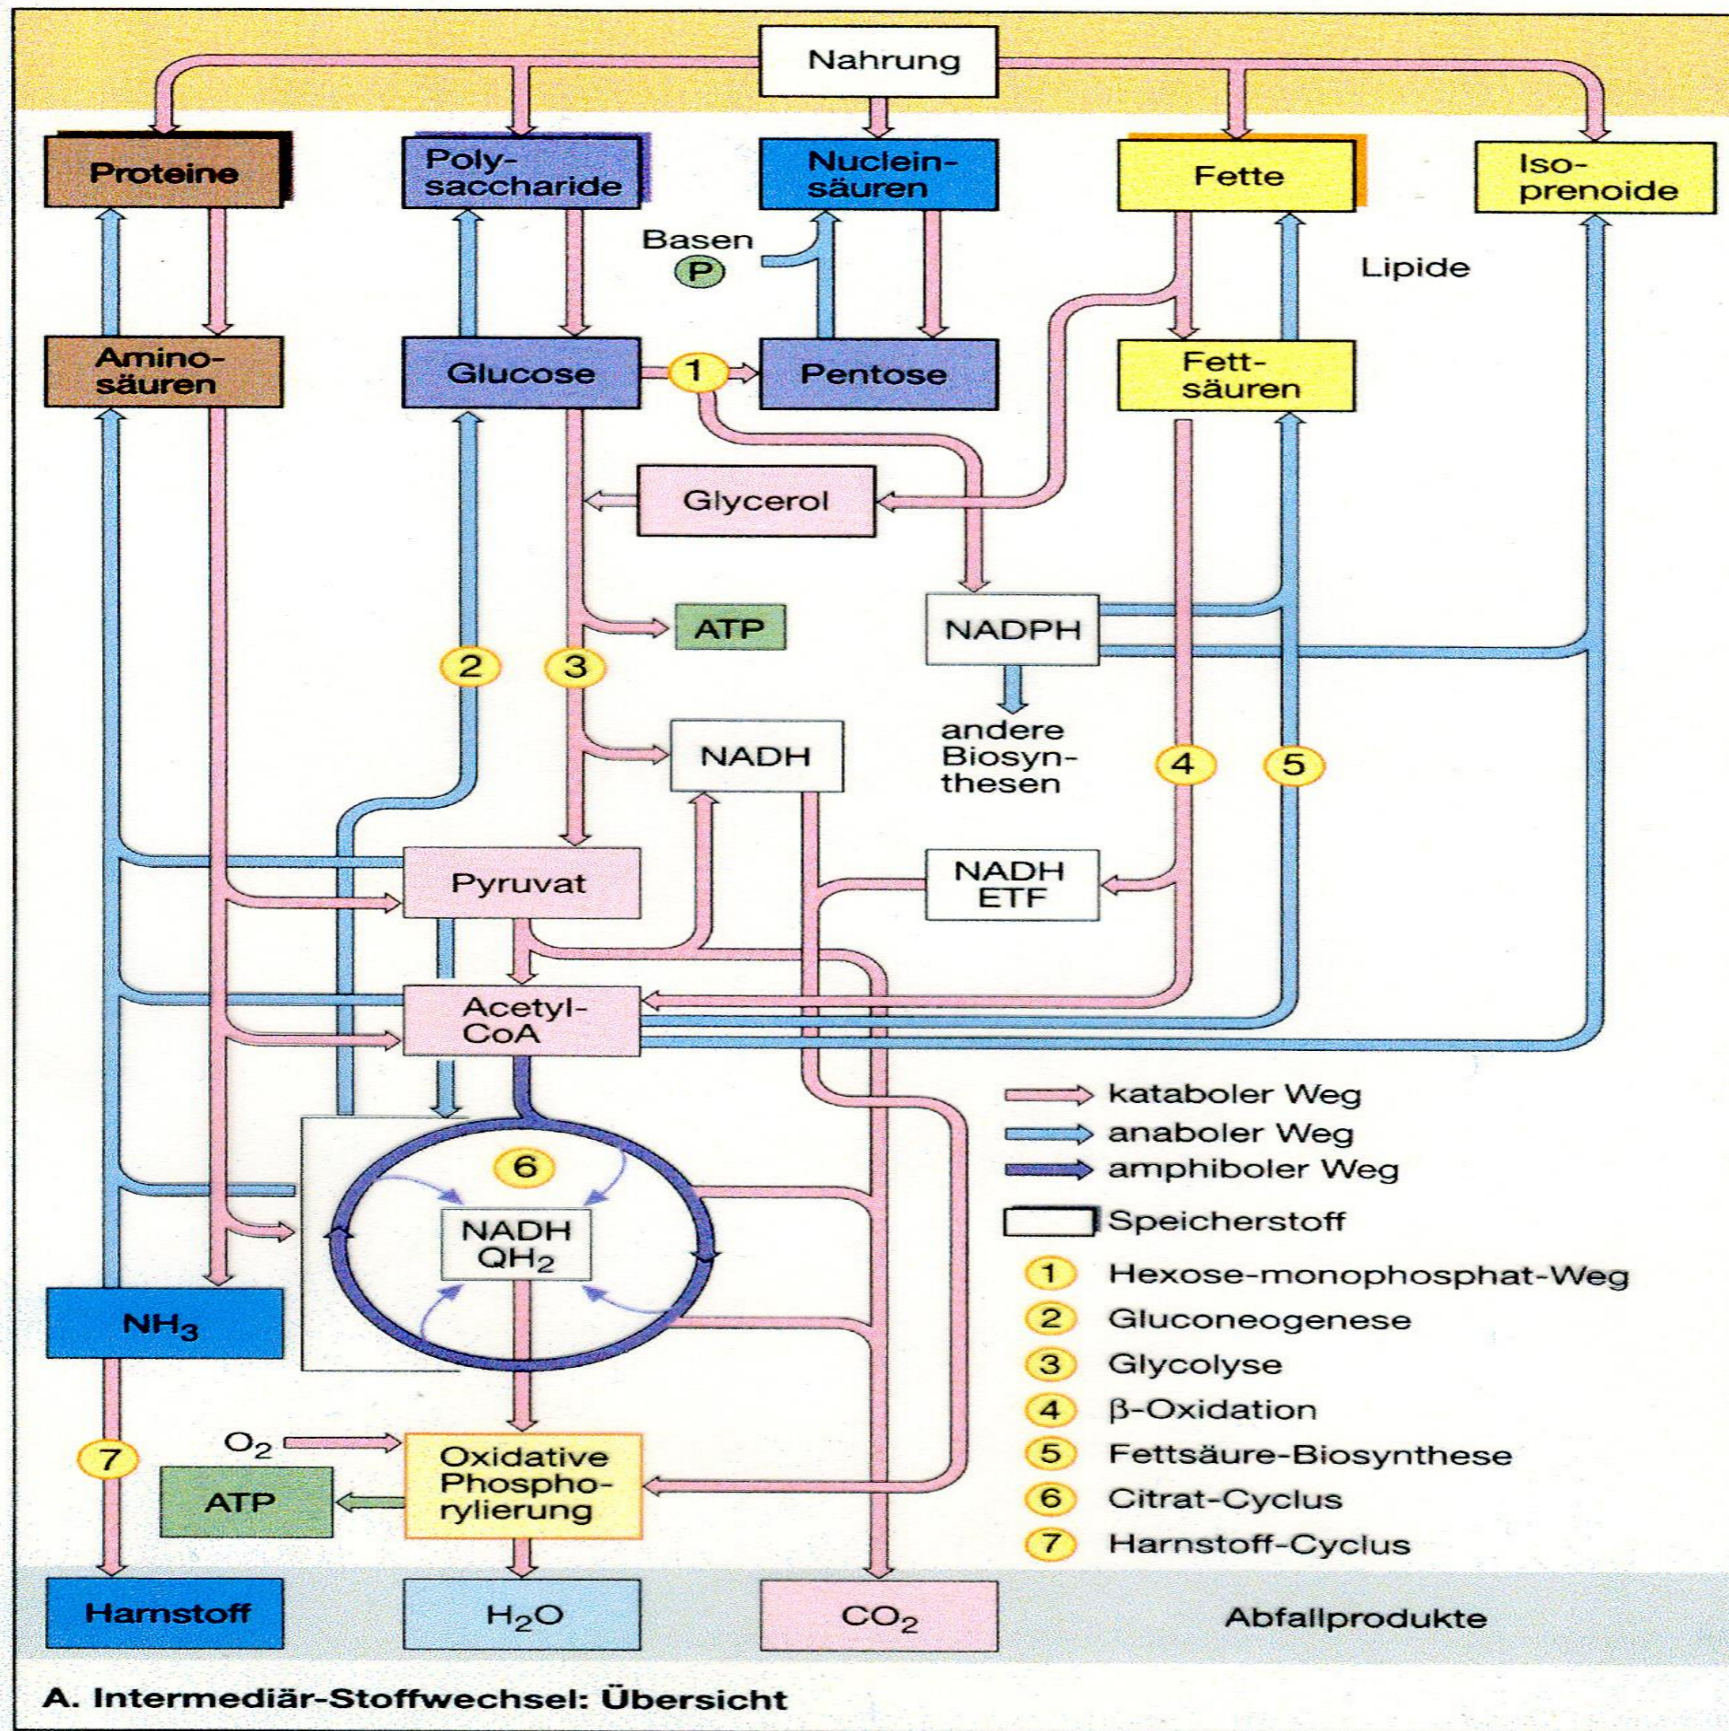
Nahrung

Proteine

Polysaccharide

Nucleinsäuren

Fette

Isoprenoide

Basen

P

Lipide

Aminosäuren

Glucose

1

Pentose

Fettsäuren

Glycerol

ATP

NADPH

2

3

NADH

andere Biosynthesen

4

5

Pyruvat

NADH ETF

Acetyl-CoA

kataboler Weg

anaboler Weg

amphiboler Weg

6

Speicherstoff

NADH $QH_2$

$NH_3$

1 Hexose-monophosphat-Weg

2 Gluconeogenese

3 Glycolyse

4 β-Oxidation

5 Fettsäure-Biosynthese

6 Citrat-Cyclus

7 Harnstoff-Cyclus

$O_2$

7

ATP

Oxidative Phosphorylierung

Harnstoff

$H_2O$

$CO_2$

Abfallprodukte

A. Intermediär-Stoffwechsel: Übersicht